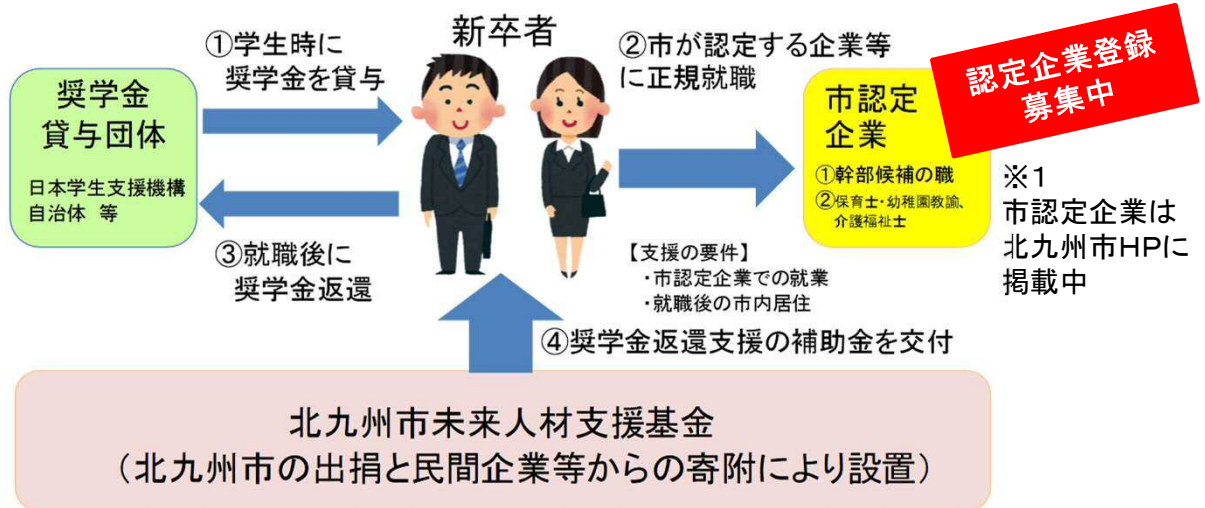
奨学金
貸与団体

日本学生支援機構
自治体 等

①学生時に
奨学金を貸与

③就職後に
奨学金返還

新卒者

②市が認定する企業等
に正規就職

認定企業登録
募集中

市認定
企業

①幹部候補の職
②保育士・幼稚園教諭、介護福祉士

※1
市認定企業は
北九州市HPに
掲載中

【支援の要件】
・市認定企業での就業
・就職後の市内居住

④奨学金返還支援の補助金を交付

北九州市未来人材支援基金
（北九州市の出捐と民間企業等からの寄附により設置）